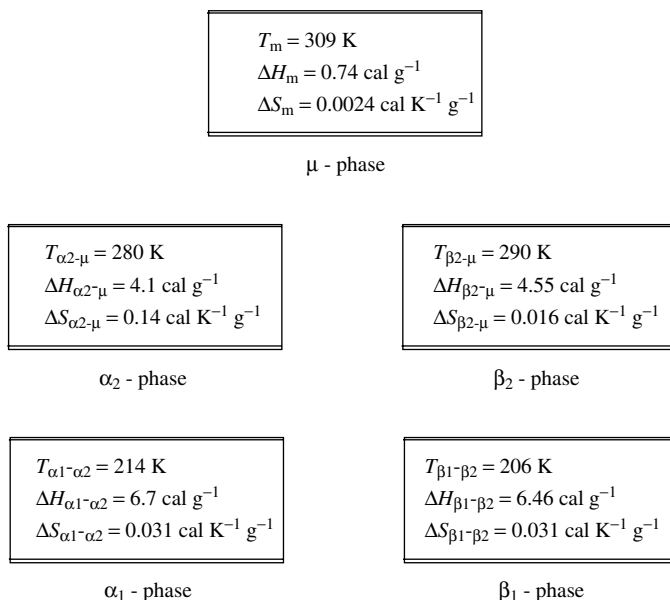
$T_{m} = 309$ K
$\Delta H_{m} = 0.74$ cal g$^{-1}$
$\Delta S_{m} = 0.0024$ cal K$^{-1}$ g$^{-1}$

μ - phase

$T_{\alpha2\text{-}\mu} = 280$ K
$\Delta H_{\alpha2\text{-}\mu} = 4.1$ cal g$^{-1}$
$\Delta S_{\alpha2\text{-}\mu} = 0.14$ cal K$^{-1}$ g$^{-1}$

$\alpha_2$ - phase

$T_{\beta2\text{-}\mu} = 290$ K
$\Delta H_{\beta2\text{-}\mu} = 4.55$ cal g$^{-1}$
$\Delta S_{\beta2\text{-}\mu} = 0.016$ cal K$^{-1}$ g$^{-1}$

$\beta_2$ - phase

$T_{\alpha1\text{-}\alpha2} = 214$ K
$\Delta H_{\alpha1\text{-}\alpha2} = 6.7$ cal g$^{-1}$
$\Delta S_{\alpha1\text{-}\alpha2} = 0.031$ cal K$^{-1}$ g$^{-1}$

$\alpha_1$ - phase

$T_{\beta1\text{-}\beta2} = 206$ K
$\Delta H_{\beta1\text{-}\beta2} = 6.46$ cal g$^{-1}$
$\Delta S_{\beta1\text{-}\beta2} = 0.031$ cal K$^{-1}$ g$^{-1}$

$\beta_1$ - phase